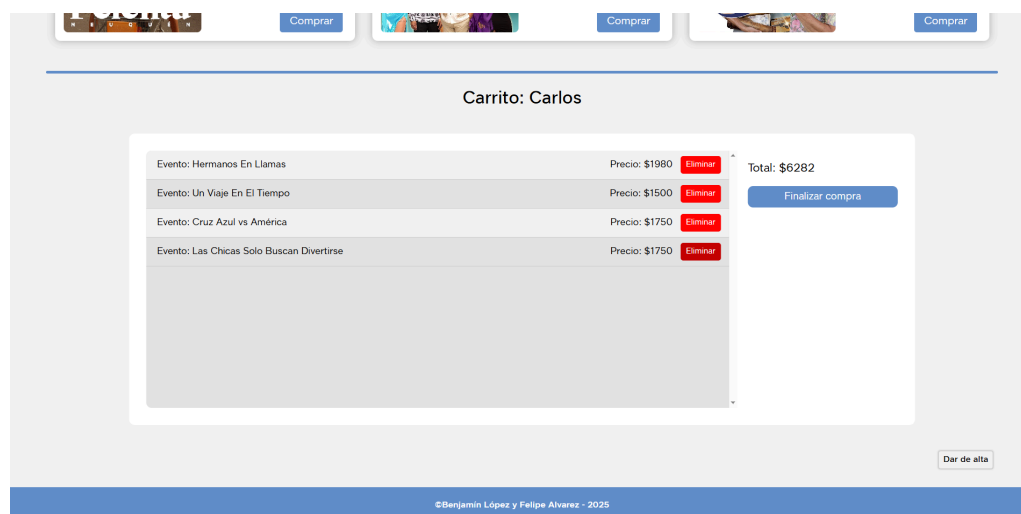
Comprar

Comprar

Comprar

Carrito: Carlos

Evento: Hermanos En Llamas Precio: $1980 Eliminar

Evento: Un Viaje En El Tiempo Precio: $1500 Eliminar

Evento: Cruz Azul vs América Precio: $1750 Eliminar

Evento: Las Chicas Solo Buscan Divertirse Precio: $1750 Eliminar

Total: $6282

Finalizar compra

Dar de alta

©Benjamin López y Felipe Alvarez - 2025